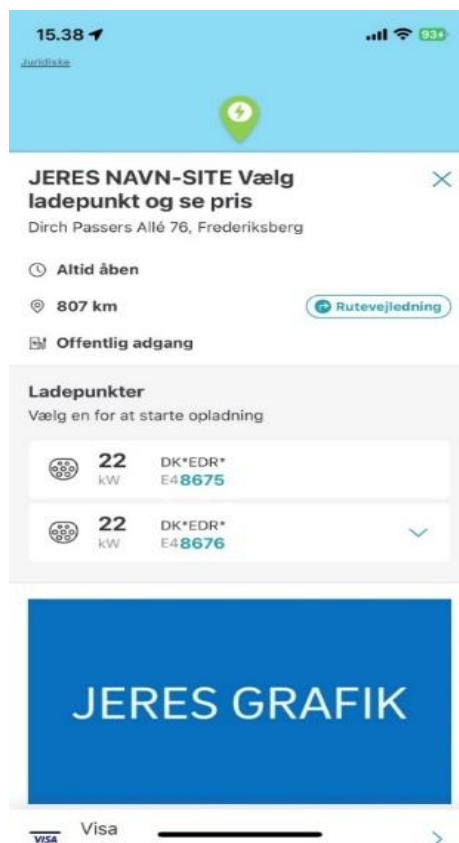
15.38

93+

Juridiske

JERES NAVN-SITE Vælg ladepunkt og se pris

Dirch Passers Allé 76, Frederiksberg

Altid åben

807 km

Rutevejledning

Offentlig adgang

Ladepunkter

Vælg en for at starte opladning

22 kW DK*EDR* E48675

22 kW DK*EDR* E48676

JERES GRAFIK

VISA Visa